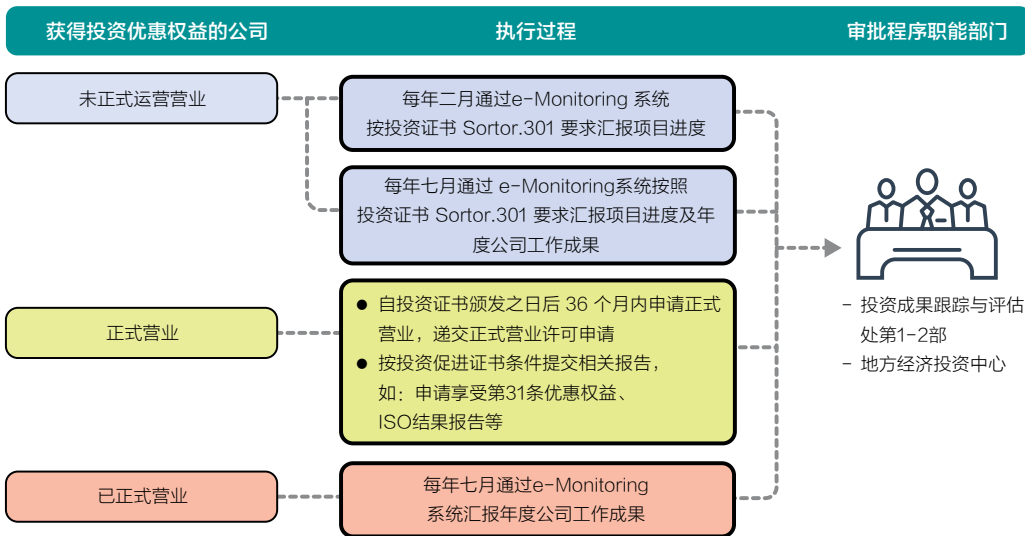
获得投资优惠权益的公司

执行过程

审批程序职能部门

未正式运营营业

每年二月通过e-Monitoring 系统按投资证书 Sortor.301 要求汇报项目进度

每年七月通过 e-Monitoring系统按照投资证书 Sortor.301 要求汇报项目进度及年度公司工作成果

正式营业

● 自投资证书颁发之日后 36 个月内申请正式营业，递交正式营业许可申请
● 按投资促进证书条件提交相关报告，如：申请享受第31条优惠权益、ISO结果报告等

已正式营业

每年七月通过e-Monitoring系统汇报年度公司工作成果

- 投资成果跟踪与评估处第1-2部
- 地方经济投资中心